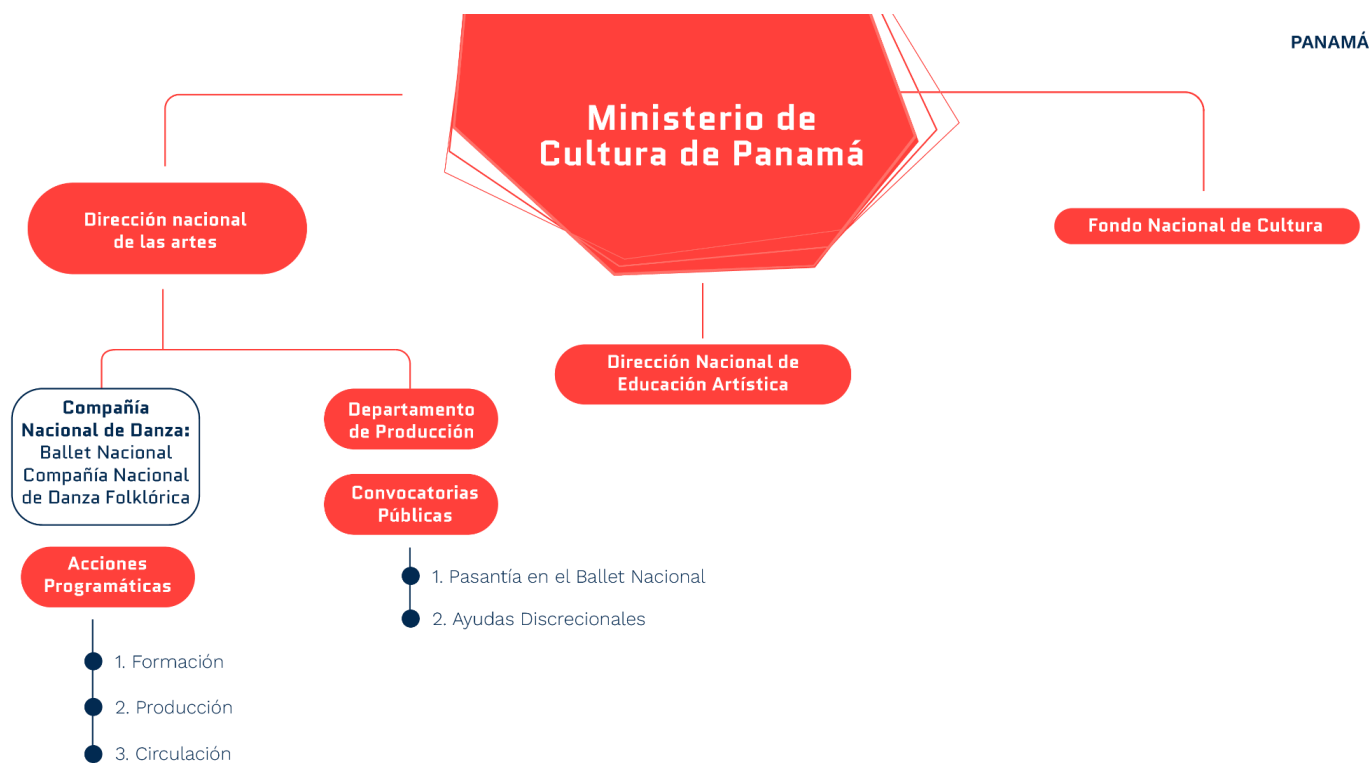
PANAMÁ

Ministerio de Cultura de Panamá

Dirección nacional de las artes

Fondo Nacional de Cultura

Dirección Nacional de Educación Artística

Compañía Nacional de Danza: Ballet Nacional Compañía Nacional de Danza Folklórica

Acciones Programáticas

1. Formación

2. Producción

3. Circulación

Departamento de Producción

Convocatorias Públicas

1. Pasantía en el Ballet Nacional

2. Ayudas Discrecionales